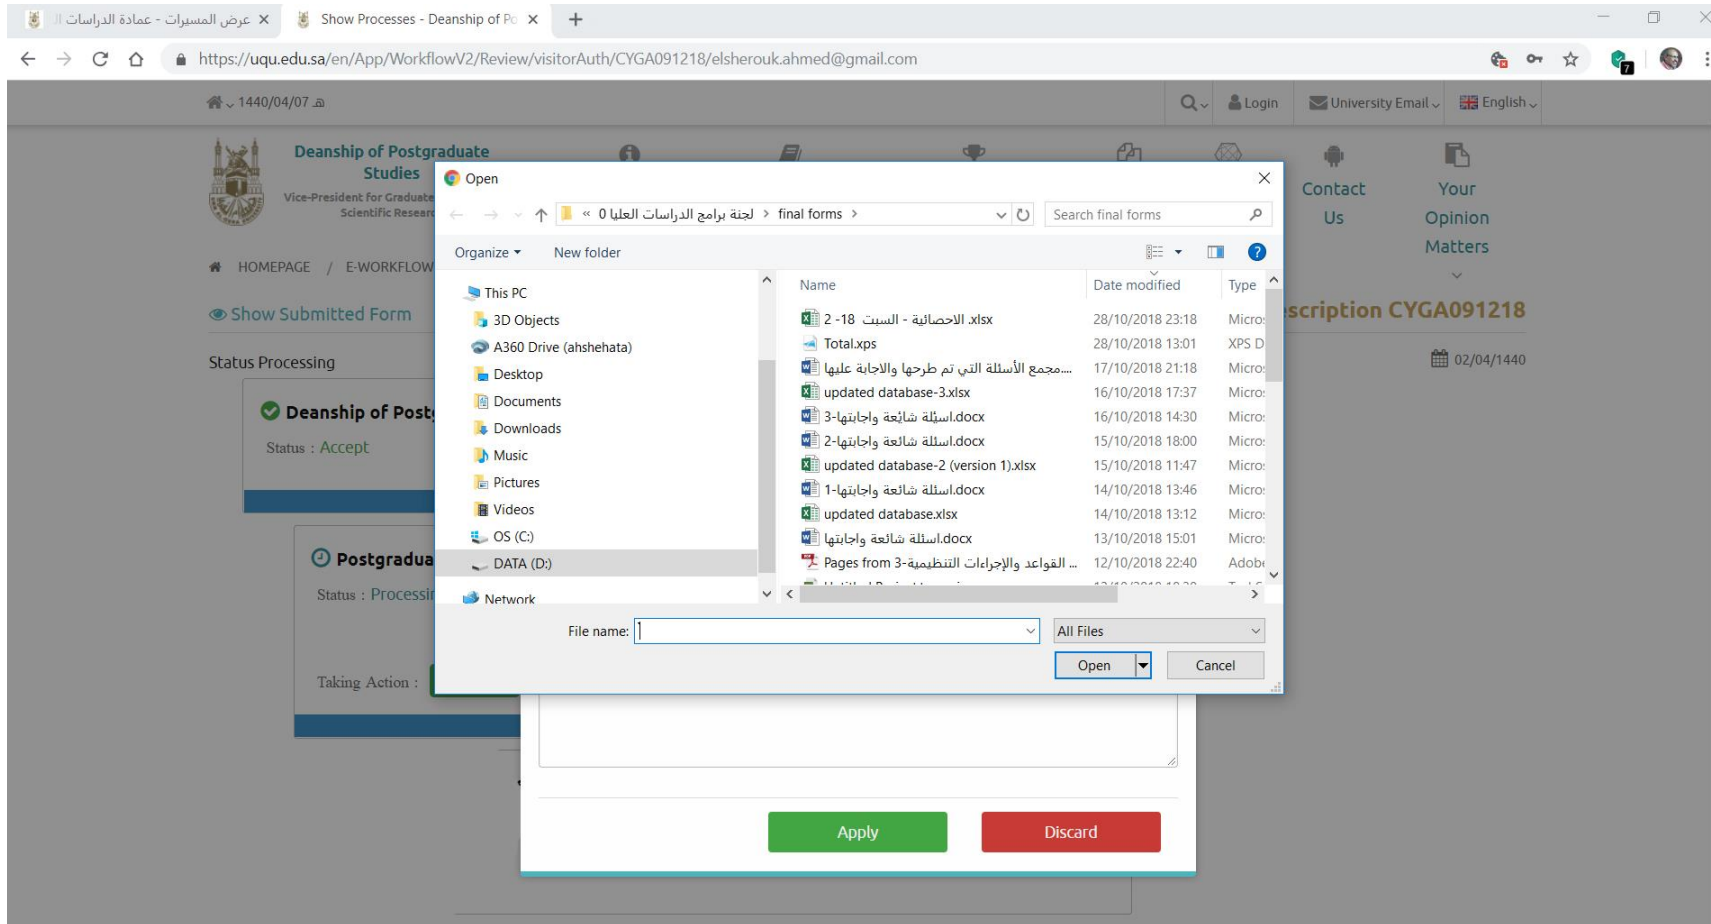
عرض المسيرات - عمادة الدراسات ال
Show Processes - Deanship of Po
https://uqu.edu.sa/en/App/WorkflowV2/Review/visitorAuth/CYGA091218/elsherouk.ahmed@gmail.com

1440/04/07 هـ
Login
University Email
English

Deanship of Postgraduate Studies
Vice-President for Graduate Scientific Research

Contact Us
Your Opinion Matters

HOMEPAGE / E-WORKFLOW

Show Submitted Form
scription CYGA091218
Status Processing
02/04/1440

Deanship of Post
Status : Accept

Postgradua
Status : Processi

Taking Action :

Open
« لجنة برامج الدراسات العليا 0 › final forms ›
Search final forms
Organize
New folder
This PC
3D Objects
A360 Drive (ahshehata)
Desktop
Documents
Downloads
Music
Pictures
Videos
OS (C:)
DATA (D:)
Network

| Name | Date modified | Type |
|---|---|---|
| 2 -18 السبت - الاحصائية.xlsx | 28/10/2018 23:18 | Micro |
| Total.xps | 28/10/2018 13:01 | XPS D |
| مجمع الأسئلة التي تم طرحها والاجابة عليها.... | 17/10/2018 21:18 | Micro |
| updated database-3.xlsx | 16/10/2018 17:37 | Micro |
| 3-اسئلة شائعة واجابتها.docx | 16/10/2018 14:30 | Micro |
| 2-اسئلة شائعة واجابتها.docx | 15/10/2018 18:00 | Micro |
| updated database-2 (version 1).xlsx | 15/10/2018 11:47 | Micro |
| 1-اسئلة شائعة واجابتها.docx | 14/10/2018 13:46 | Micro |
| updated database.xlsx | 14/10/2018 13:12 | Micro |
| اسئلة شائعة واجابتها.docx | 13/10/2018 15:01 | Micro |
| Pages from 3-القواعد والإجراءات التنظيمية ... | 12/10/2018 22:40 | Adobe |

File name:
All Files
Open
Cancel

Apply
Discard